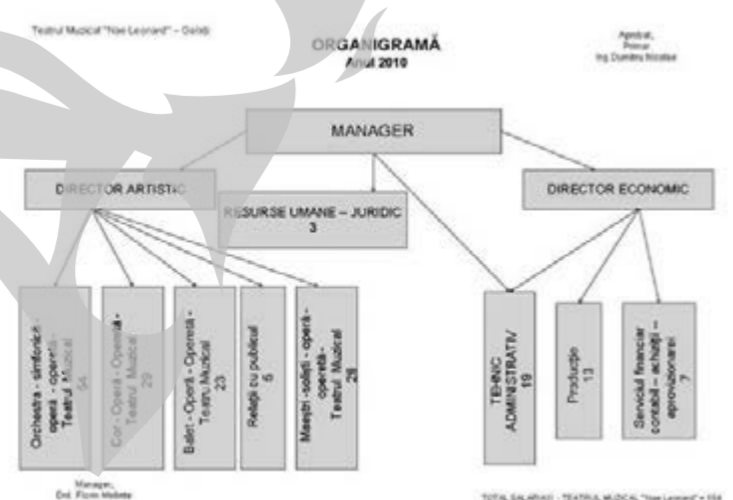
Teatrul Muzical "Nae Leonard" – Galati

ORGANIGRAMĂ
Anul 2010

Aprobat,
Primar
Ing. Dumitru Nicolae

MANAGER

DIRECTOR ARTISTIC

RESURSE UMANE – JURIDIC
3

DIRECTOR ECONOMIC

Orchestra - simfonica - opera - opereta - Teatrul Muzical
54

Cor - Opera - Opereta - Teatrul Muzical
29

Balet - Opera - Opereta - Teatrul Muzical
23

Relatii cu publicul
6

Maestri - solisti - opera - opereta - Teatrul Muzical
28

TEHNIC ADMINISTRATIV
19

Productie
13

Serviciul financiar contabil – achizitii – aprovizionare
7

Manager,
Drd. Florin Melinte

TOTAL SALARIATI - TEATRUL MUZICAL "Nae Leonard" = 164